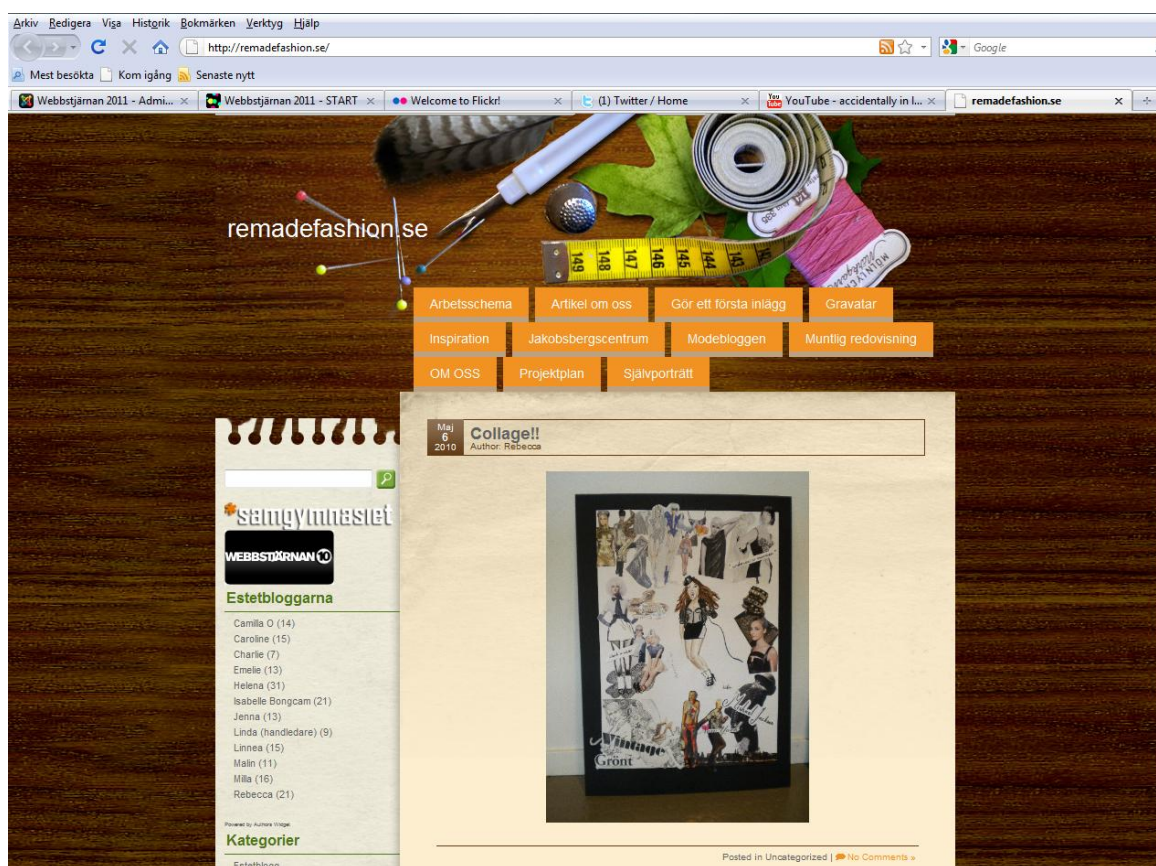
Arkiv Redigera Visa Historik Bokmärken Verktyg Hjälp

http://remadefashion.se/

Google

Mest besökta Kom igång Senaste nytt

Webbstjärnan 2011 - Admi... × Webbstjärnan 2011 - START × Welcome to Flickr! × (1) Twitter / Home × YouTube - accidentally in l... × remadefashion.se ×

remadefashion.se

149 148 147 146 145 144 143

Arbetsschema Artikel om oss Gör ett första inlägg Gravatar

Inspiration Jakobsbergscentrum Modebloggen Muntlig redovisning

OM OSS Projektplan Självporträtt

samgymnasiet

WEBBSTJÄRNAN 10

Estetbloggarna

Camilla O (14)
Caroline (15)
Charlie (7)
Emelie (13)
Helena (31)
Isabelle Bongcam (21)
Jenna (13)
Linda (handledare) (9)
Linnea (15)
Malin (11)
Milla (16)
Rebecca (21)

Powered by Authors Widget

Kategorier

Estetblogg

Maj 6 2010

Collage!!
Author: Rebecca

Grönt

Posted in Uncategorized | No Comments »